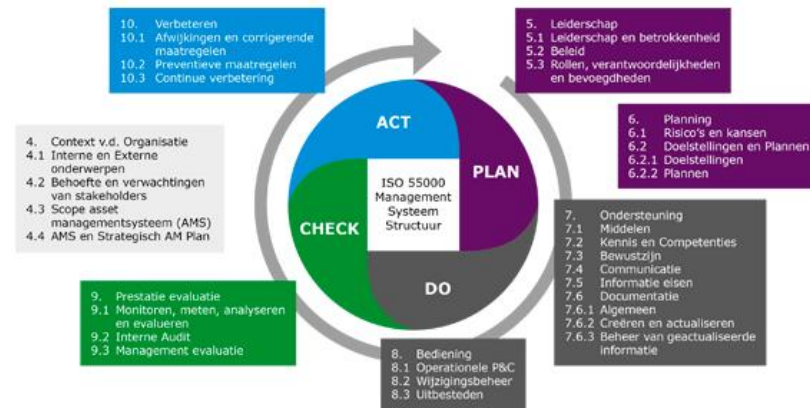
10. Verbeteren
10.1 Afwijkingen en corrigerende maatregelen
10.2 Preventieve maatregelen
10.3 Continue verbetering

5. Leiderschap
5.1 Leiderschap en betrokkenheid
5.2 Beleid
5.3 Rollen, verantwoordelijkheden en bevoegdheden

6. Planning
6.1 Risico's en kansen
6.2 Doelstellingen en Plannen
6.2.1 Doelstellingen
6.2.2 Plannen

4. Context v.d. Organisatie
4.1 Interne en Externe onderwerpen
4.2 Behoefte en verwachtingen van stakeholders
4.3 Scope asset managementsysteem (AMS)
4.4 AMS en Strategisch AM Plan

ACT
PLAN
CHECK
DO
ISO 55000 Management Systeem Structuur

7. Ondersteuning
7.1 Middelen
7.2 Kennis en Competenties
7.3 Bewustzijn
7.4 Communicatie
7.5 Informatie eisen
7.6 Documentatie
7.6.1 Algemeen
7.6.2 Creëren en actualiseren
7.6.3 Beheer van geactualiseerde informatie

9. Prestatie evaluatie
9.1 Monitoren, meten, analyseren en evalueren
9.2 Interne Audit
9.3 Management evaluatie

8. Bediening
8.1 Operationele P&C
8.2 Wijzigingsbeheer
8.3 Uitbesteden